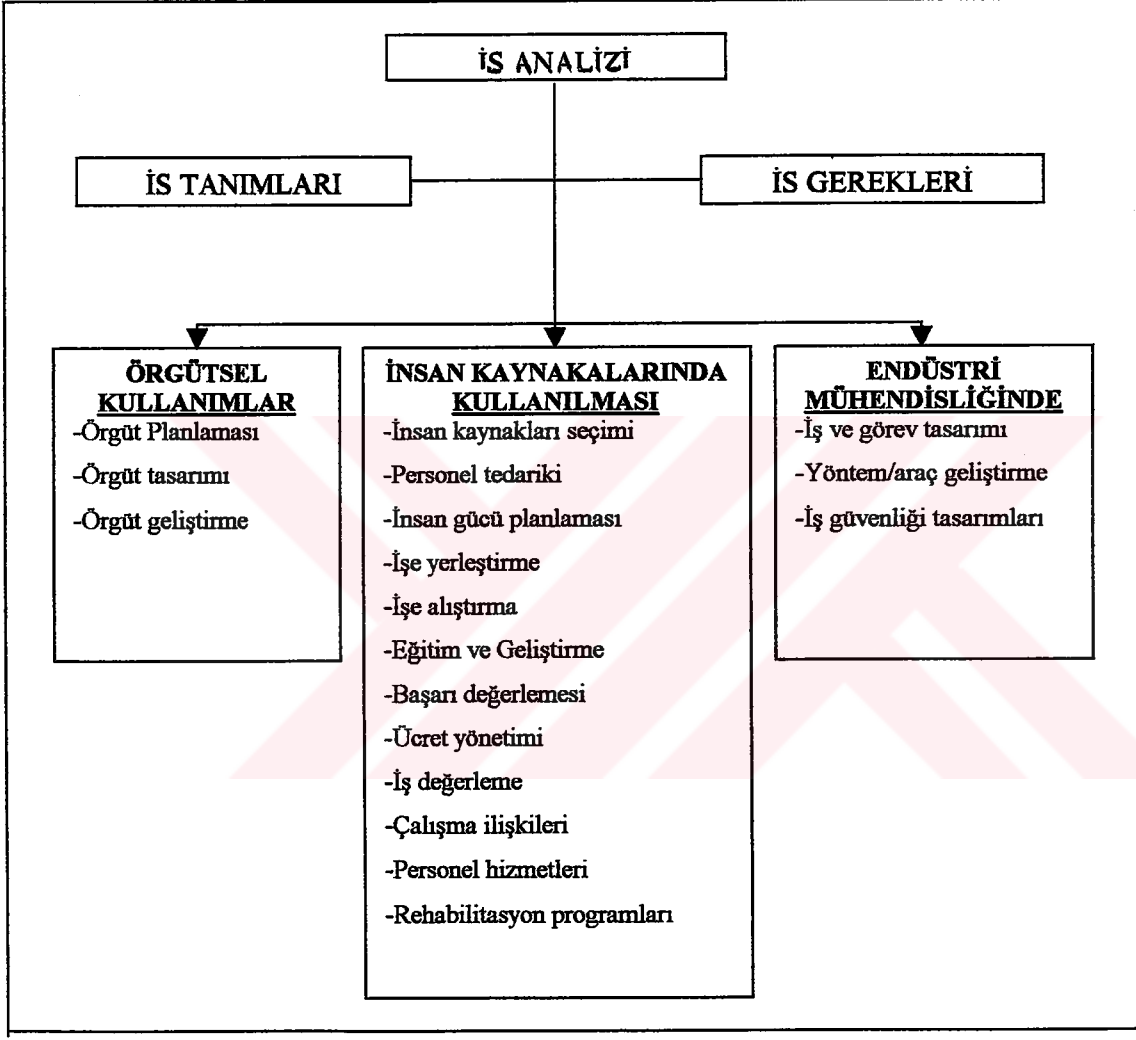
İS ANALİZİ

İS TANIMLARI

İS GEREKLERİ

ÖRGÜTSEL KULLANIMLAR
-Örgüt Planlaması
-Örgüt tasarımı
-Örgüt geliştirme

İNSAN KAYNAKALARINDA KULLANILMASI
-İnsan kaynakları seçimi
-Personel tedariki
-İnsan gücü planlaması
-İşe yerleştirme
-İşe alıştırma
-Eğitim ve Geliştirme
-Başarı değerlemesi
-Ücret yönetimi
-İş değerleme
-Çalışma ilişkileri
-Personel hizmetleri
-Rehabilitasyon programları

ENDÜSTRİ MÜHENDİSLİĞİNDE
-İş ve görev tasarımı
-Yöntem/araç geliştirme
-İş güvenliği tasarımları